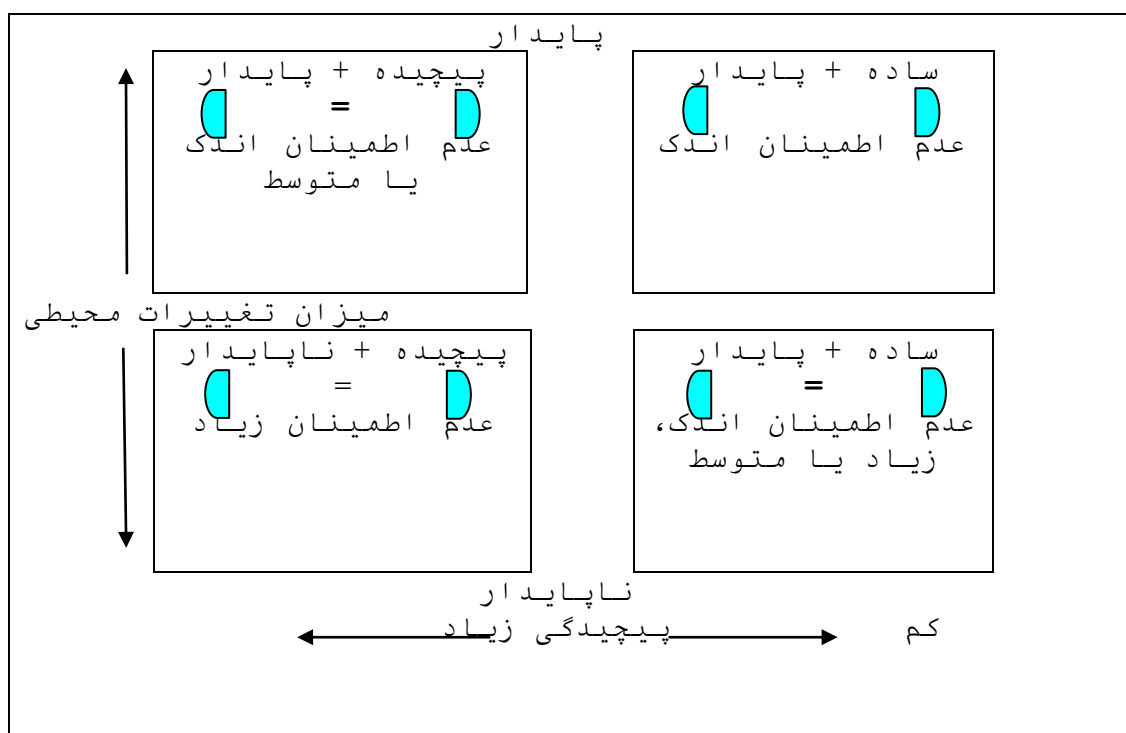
پایدار

پیچیده + پایدار
=
عدم اطمینان اندک یا متوسط

ساده + پایدار
عدم اطمینان اندک

میزان تغییرات محیطی

پیچیده + ناپایدار
=
عدم اطمینان زیاد

ساده + پایدار
=
عدم اطمینان اندک، زیاد یا متوسط

ناپایدار

پیچیدگی زیاد

کم